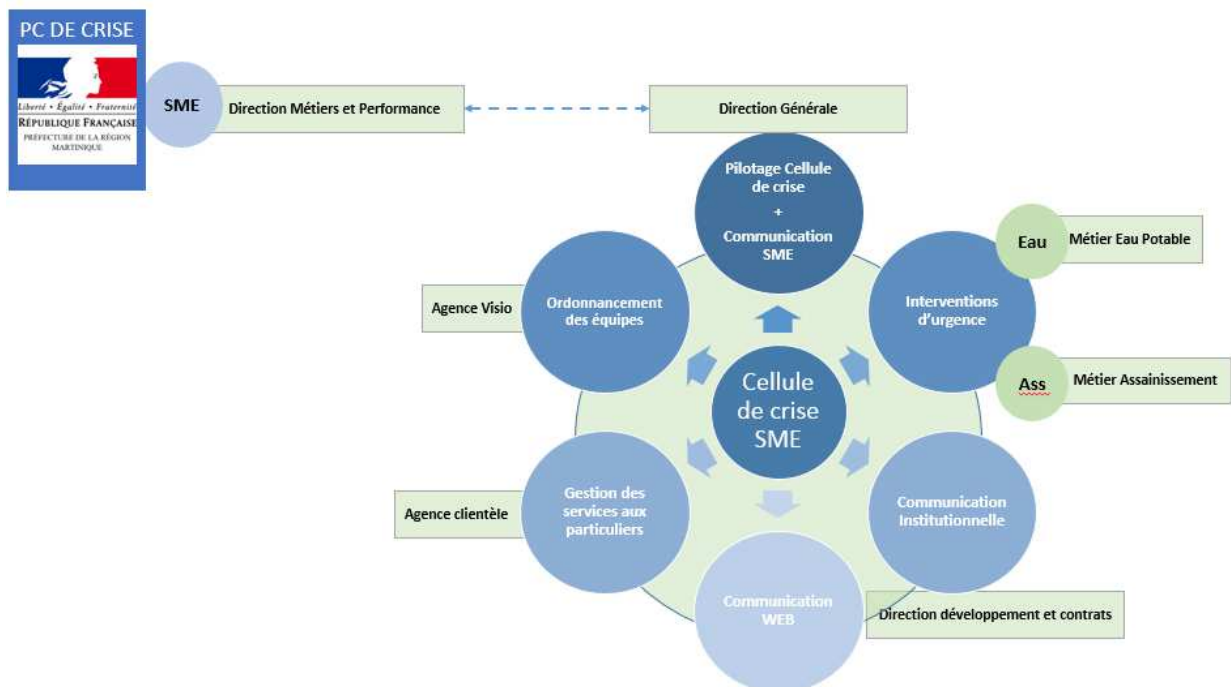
PC DE CRISE

Liberté • Égalité • Fraternité
RÉPUBLIQUE FRANÇAISE
PRÉFECTURE DE LA RÉGION MARTINIQUE

SME

Direction Métiers et Performance

Direction Générale

Pilotage Cellule de crise
+
Communication SME

Eau

Métier Eau Potable

Agence Visio

Ordonnancement des équipes

Interventions d'urgence

Cellule de crise SME

Ass

Métier Assainissement

Agence clientèle

Gestion des services aux particuliers

Communication Institutionnelle

Communication WEB

Direction développement et contrats